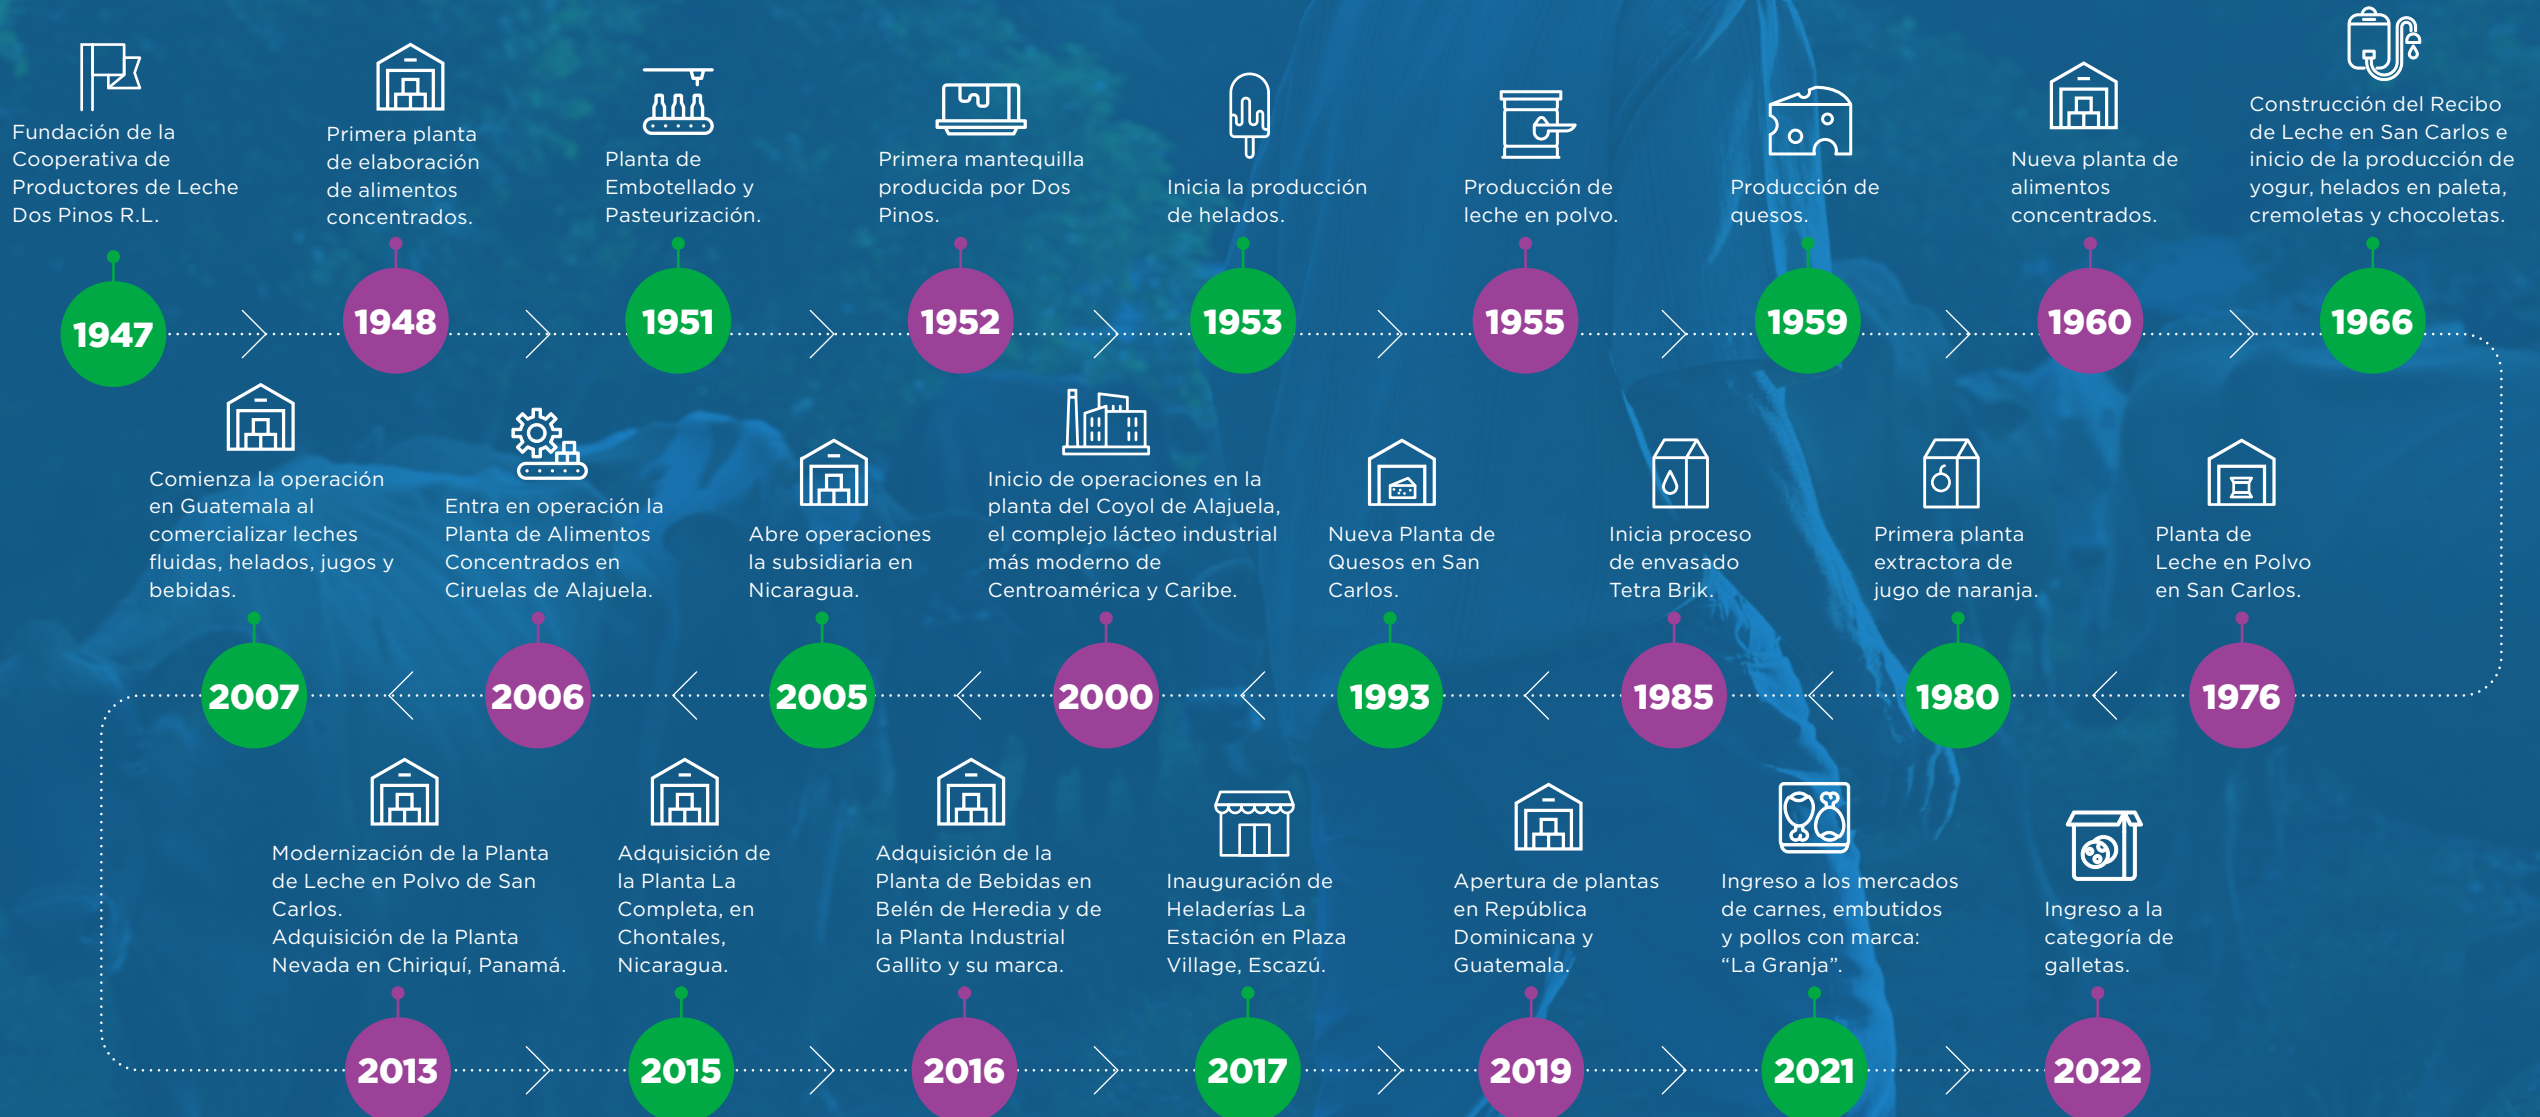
Fundación de la Cooperativa de Productores de Leche Dos Pinos R.L.

1947

Primera planta de elaboración de alimentos concentrados.

1948

Planta de Embotellado y Pasteurización.

1951

Primera mantequilla producida por Dos Pinos.

1952

Inicia la producción de helados.

1953

Producción de leche en polvo.

1955

Producción de quesos.

1959

Nueva planta de alimentos concentrados.

1960

Construcción del Recibo de Leche en San Carlos e inicio de la producción de yogur, helados en paleta, cremoletas y chocoletas.

1966

Comienza la operación en Guatemala al comercializar leches fluidas, helados, jugos y bebidas.

2007

Entra en operación la Planta de Alimentos Concentrados en Ciruelas de Alajuela.

2006

Abre operaciones la subsidiaria en Nicaragua.

2005

Inicio de operaciones en la planta del Coyol de Alajuela, el complejo lácteo industrial más moderno de Centroamérica y Caribe.

2000

Nueva Planta de Quesos en San Carlos.

1993

Inicia proceso de envasado Tetra Brik.

1985

Primera planta extractora de jugo de naranja.

1980

Planta de Leche en Polvo en San Carlos.

1976

Modernización de la Planta de Leche en Polvo de San Carlos.
Adquisición de la Planta Nevada en Chiriquí, Panamá.

2013

Adquisición de la Planta La Completa, en Chontales, Nicaragua.

2015

Adquisición de la Planta de Bebidas en Belén de Heredia y de la Planta Industrial Gallito y su marca.

2016

Inauguración de Heladerías La Estación en Plaza Village, Escazú.

2017

Apertura de plantas en República Dominicana y Guatemala.

2019

Ingreso a los mercados de carnes, embutidos y pollos con marca: “La Granja”.

2021

Ingreso a la categoría de galletas.

2022